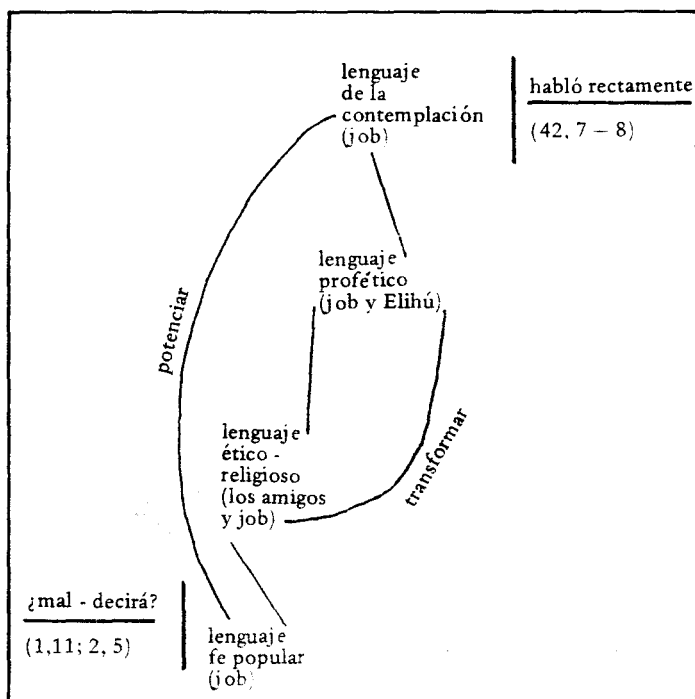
lenguaje de la contemplación (job)

habló rectamente

(42, 7 – 8)

lenguaje profético (job y Elihú)

potenciar

lenguaje ético - religioso (los amigos y job)

transformar

¿mal - decirá?

(1,11; 2, 5)

lenguaje fe popular (job)